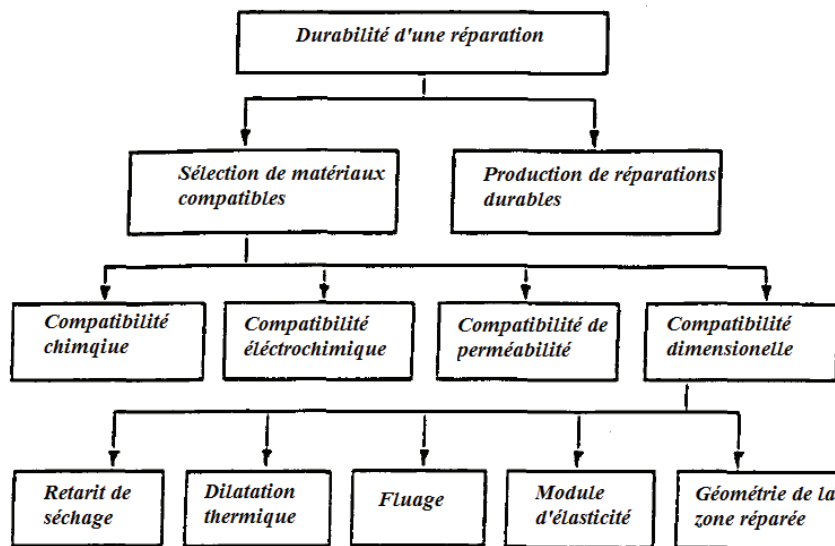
Durabilité d'une réparation

Sélection de matériaux compatibles

Production de réparations durables

Compatibilité chimqiue

Compatibilité éléctrochimique

Compatibilité de perméabilité

Compatibilité dimensionelle

Retarit de séchage

Dilatation thermique

Fluage

Module d'élasticité

Géométrie de la zone réparée